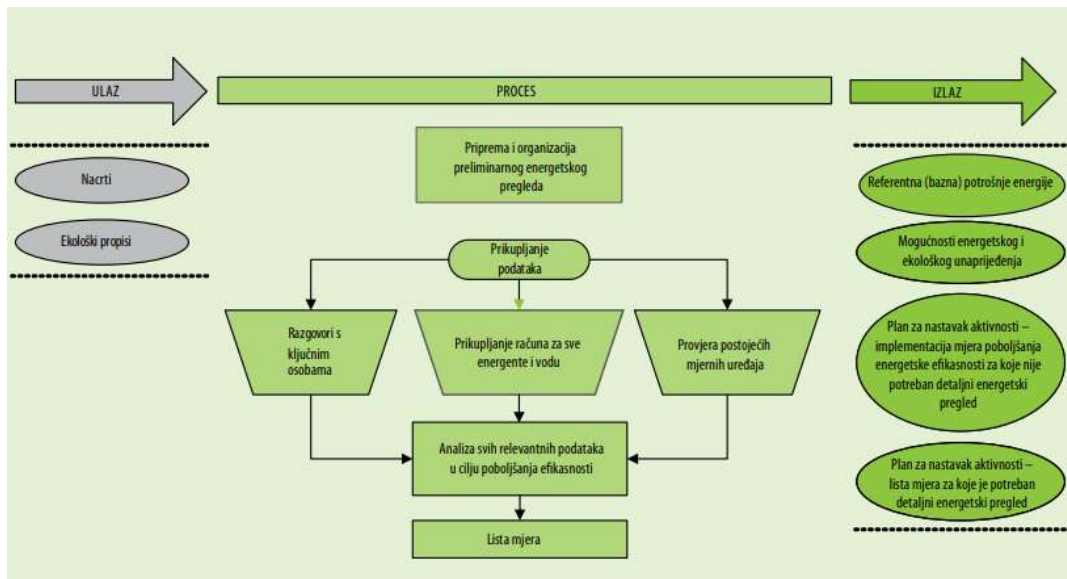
ULAZ

PROCES

IZLAZ

Nacrti

Ekološki propisi

Priprema i organizacija preliminarnog energetskog pregleda

Prikupljanje podataka

Razgovori s ključnim osobama

Prikupljanje računa za sve energente i vodu

Provjera postojećih mjernih uređaja

Analiza svih relevantnih podataka u cilju poboljšanja efikasnosti

Lista mjera

Referentna (bazna) potrošnje energije

Mogućnosti energetskog i ekološkog unaprijeđenja

Plan za nastavak aktivnosti – implementacija mjera poboljšanja energetske efikasnosti za koje nije potreban detaljni energetski pregled

Plan za nastavak aktivnosti – lista mjera za koje je potreban detaljni energetski pregled